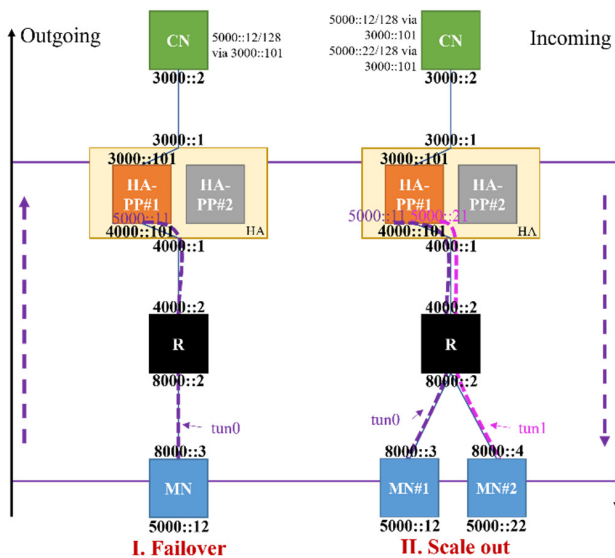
Outgoing

CN
5000::12/128 via 3000::101
3000::2
3000::1
3000::101
HA-PP#1
HA-PP#2
5000::11
4000::101
HA
4000::1
4000::2
R
8000::2
tun0
8000::3
MN
5000::12
I. Failover

5000::12/128 via 3000::101
5000::22/128 via 3000::101
CN
Incoming
3000::2
3000::1
3000::101
HA-PP#1
HA-PP#2
5000::11
5000::21
4000::101
HA
4000::1
4000::2
R
8000::2
tun0
tun1
8000::3
8000::4
MN#1
MN#2
5000::12
5000::22
II. Scale out